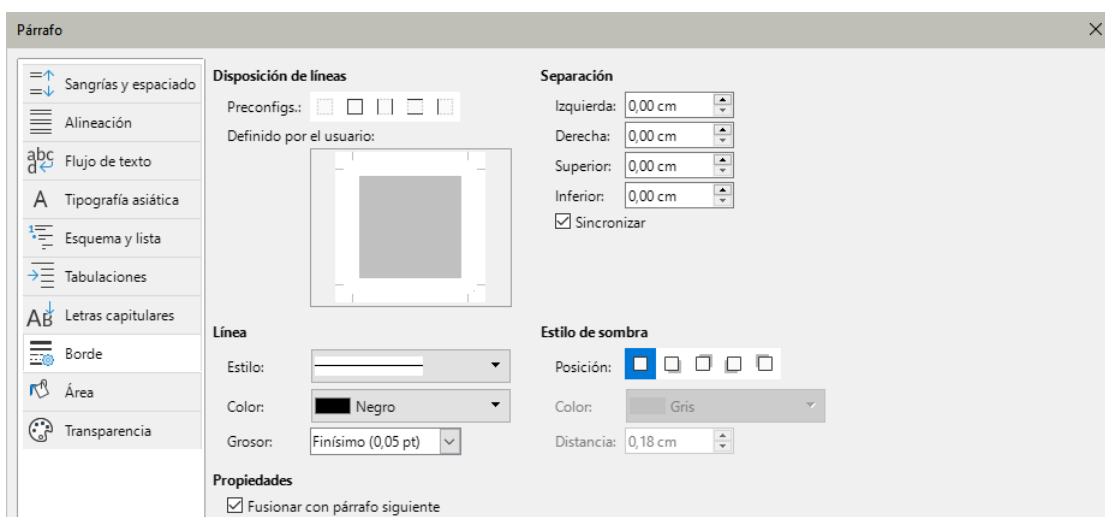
Párrafo

Sangrías y espaciado
Alineación
Flujo de texto
Tipografía asiática
Esquema y lista
Tabulaciones
Letras capitulares
Borde
Área
Transparencia

Disposición de líneas
Preconfigs.:
Definido por el usuario:

Separación
Izquierda: 0,00 cm
Derecha: 0,00 cm
Superior: 0,00 cm
Inferior: 0,00 cm
Sincronizar

Línea
Estilo:
Color: Negro
Grosor: Finísimo (0,05 pt)

Estilo de sombra
Posición:
Color: Gris
Distancia: 0,18 cm

Propiedades
Fusionar con párrafo siguiente